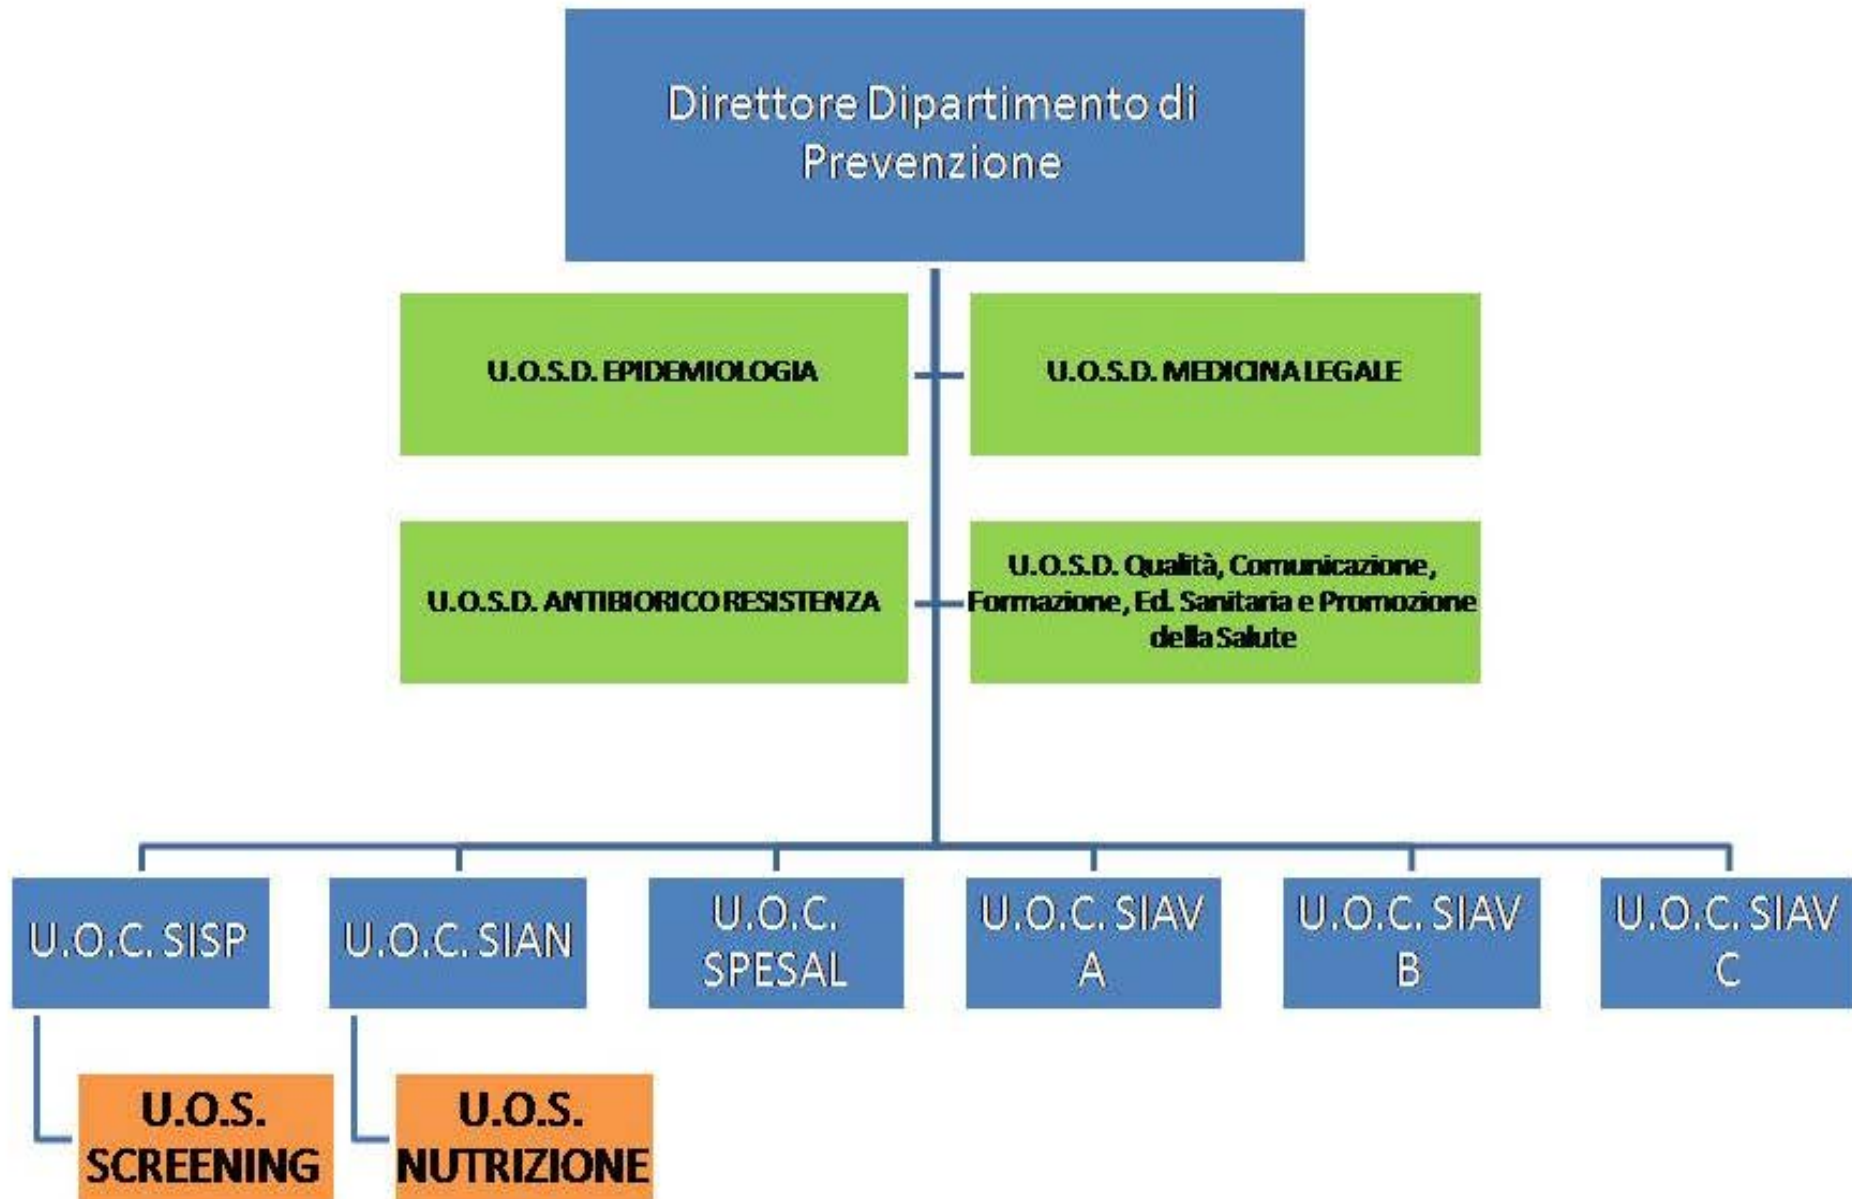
Direttore Dipartimento di Prevenzione

U.O.S.D. EPIDEMIOLOGIA

U.O.S.D. MEDICINA LEGALE

U.O.S.D. ANTIBIORICO RESISTENZA

U.O.S.D. Qualità, Comunicazione, Formazione, Ed. Sanitaria e Promozione della Salute

U.O.C. SISP

U.O.C. SIAN

U.O.C. SPESAL

U.O.C. SIAV A

U.O.C. SIAV B

U.O.C. SIAV C

U.O.S. SCREENING

U.O.S. NUTRIZIONE